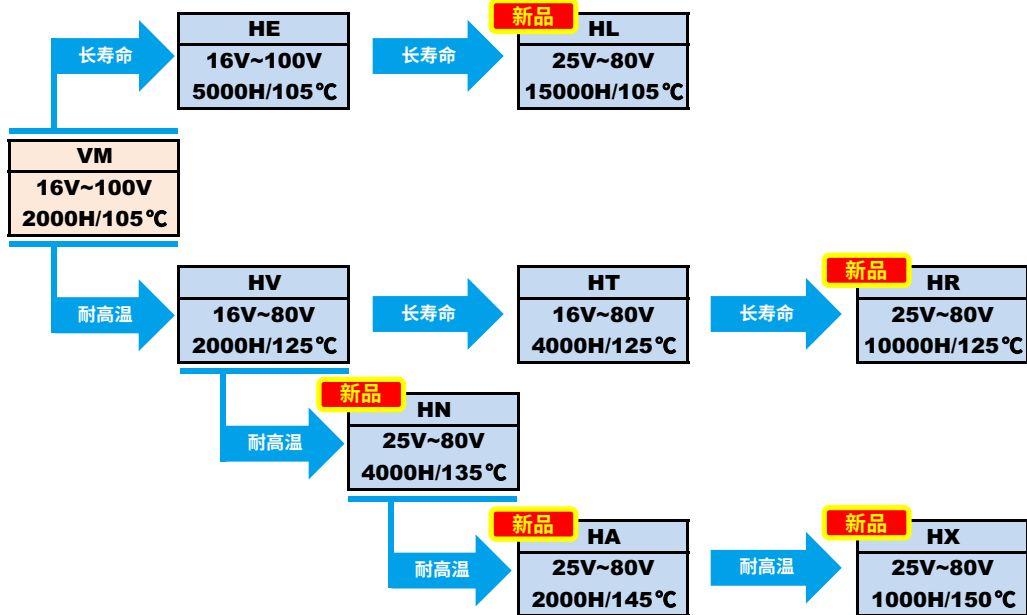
长寿命

HE
16V~100V
5000H/105℃

长寿命

新品
HL
25V~80V
15000H/105℃

VM
16V~100V
2000H/105℃

耐高温

HV
16V~80V
2000H/125℃

长寿命

HT
16V~80V
4000H/125℃

长寿命

新品
HR
25V~80V
10000H/125℃

耐高温

新品
HN
25V~80V
4000H/135℃

耐高温

新品
HA
25V~80V
2000H/145℃

耐高温

新品
HX
25V~80V
1000H/150℃